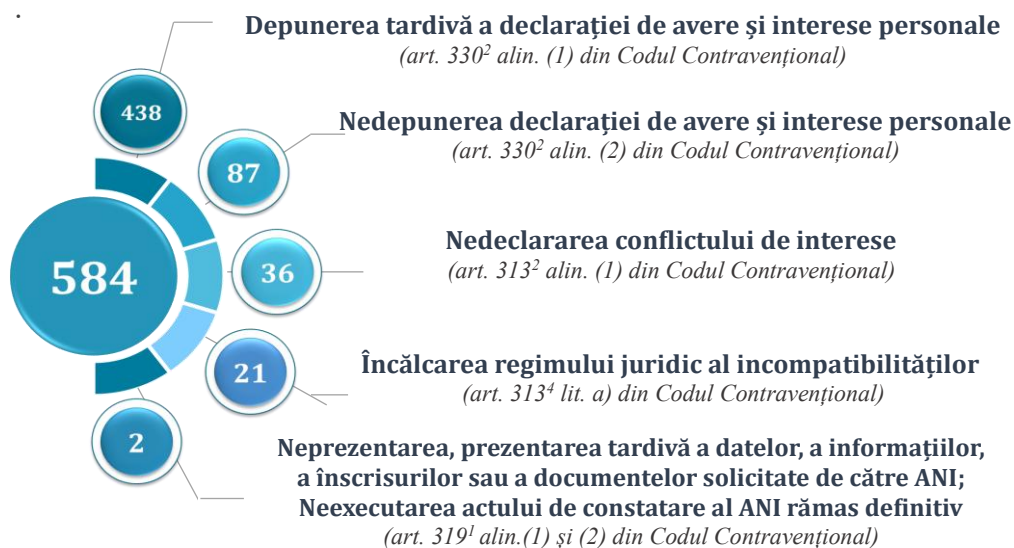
584

438

Depunerea tardivă a declarației de avere și interese personale
(art. $330^2$ alin. (1) din Codul Contravențional)

87

Nedepunerea declarației de avere și interese personale
(art. $330^2$ alin. (2) din Codul Contravențional)

36

Nedeclararea conflictului de interese
(art. $313^2$ alin. (1) din Codul Contravențional)

21

Încălcarea regimului juridic al incompatibilităților
(art. $313^4$ lit. a) din Codul Contravențional)

2

Neprezentarea, prezentarea tardivă a datelor, a informațiilor, a înscrisurilor sau a documentelor solicitate de către ANI; Neexecutarea actului de constatare al ANI rămas definitiv
(art. $319^1$ alin.(1) și (2) din Codul Contravențional)